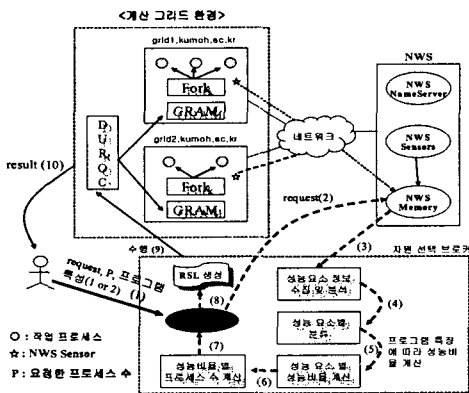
<계산 그리드 환경>

grid1.kumoh.ac.kr

Fork

GRAM

D U R O C

grid2.kumoh.ac.kr

Fork

GRAM

NWS

NWS NameServer

NWS Sensors

NWS Memory

네트워크

result (10)

request(2)

(3)

수행 (9)

자원 선택 브로커

request, P, 프로그램 특성(1 or 2) (1)

RSL 생성

(8)

성능 요소 정보 수집 및 분석

(4)

성능 요소별 분류

(5) 프로그램 특성에 따라 성능비율 계산

(7)

성능비율 별 프로세스 수 계산

(6)

성능 요소 별 성능비율 계산

○ : 작업 프로세스

☆ : NWS Sensor

P : 요청한 프로세스 수